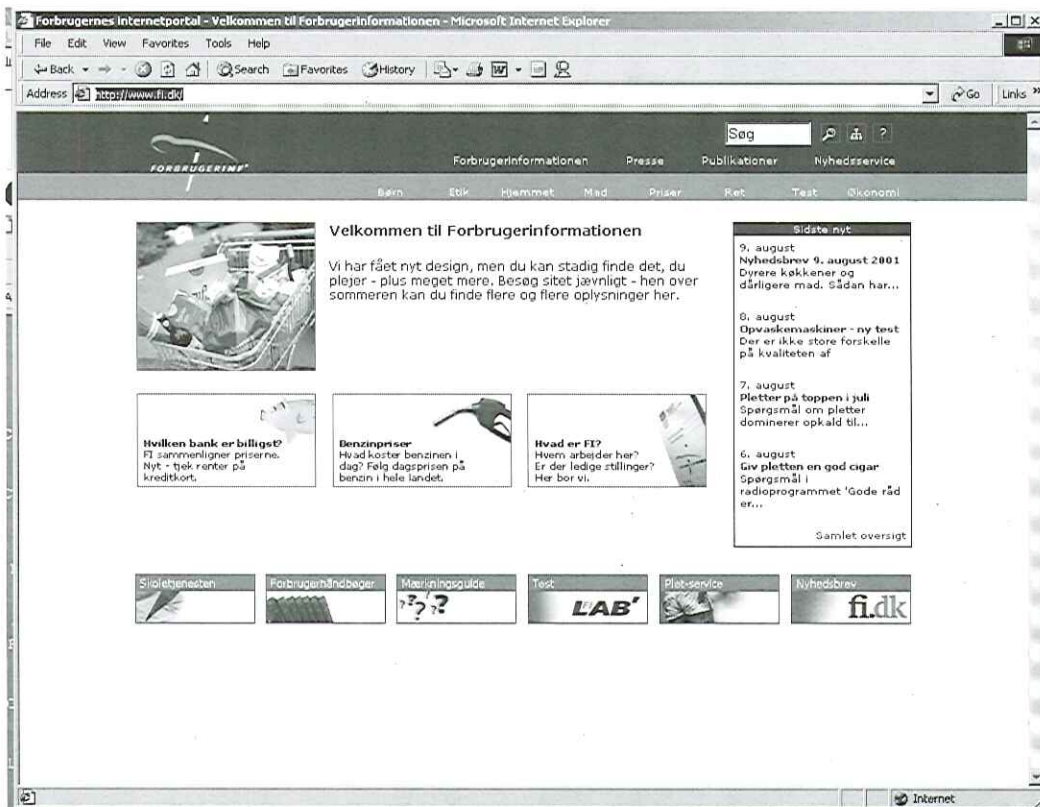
Forbrugernes internetportal - Velkommen til Forbrugerinformationen - Microsoft Internet Explorer

File Edit View Favorites Tools Help

Back Search Favorites History

Address http://www.fi.dk/

Go Links

FORBRUGERINF

Søg

Forbrugerinformationen Presse Publikationer Nyhedsservice

Børn Etik Hjemmet Mad Priser Ret Test Økonomi

Velkommen til Forbrugerinformationen

Vi har fået nyt design, men du kan stadig finde det, du plejer - plus meget mere. Besøg sitet jævnligt - hen over sommeren kan du finde flere og flere oplysninger her.

Sidste nyt

9. august
Nyhedsbrev 9. august 2001
Dyrere køkkener og dårligere mad. Sådan har...

8. august
Opvaskemaskiner - ny test
Der er ikke store forskelle på kvaliteten af

7. august
Pletter på toppen i juli
Spørgsmål om pletter dominerer opkald til...

6. august
Giv pletten en god cigar
Spørgsmål i radioprogrammet 'Gode råd er...

Samlet oversigt

Hvilken bank er billigst?
FI sammenligner priserne. Nyt - tjek renter på kreditkort.

Benzinpriser
Hvad koster benzinen i dag? Følg dagsprisen på benzin i hele landet.

Hvad er FI?
Hvem arbejder her? Er der ledige stillinger? Her bor vi.

Skoletjenesten

Forbrugerhåndbøger

Mærkningsguide

Test
LAB'

Plet-service

Nyhedsbrev
fi.dk

Internet